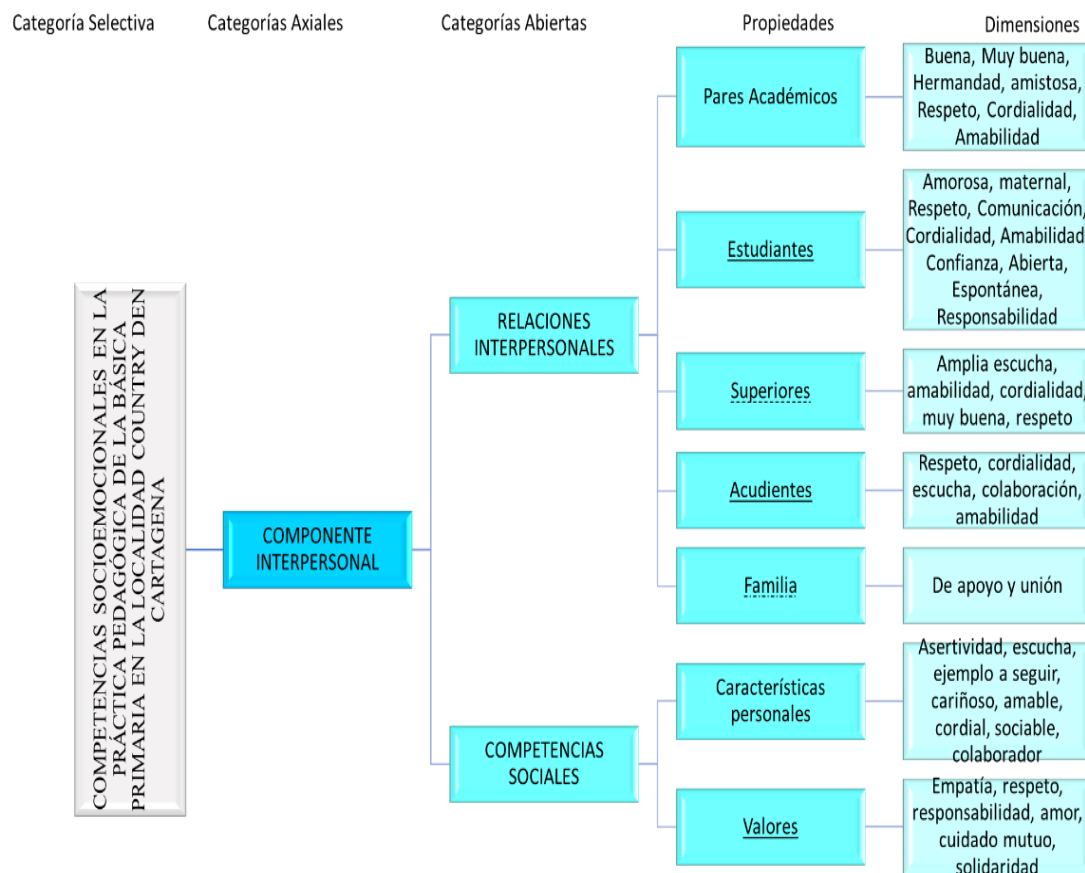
Categoría Selectiva

Categorías Axiales

Categorías Abiertas

Propiedades

Dimensiones

COMPETENCIAS SOCIOEMOCIONALES EN LA PRÁCTICA PEDAGÓGICA DE LA BÁSICA PRIMARIA EN LA LOCALIDAD COUNTRY DEN CARTAGENA

COMPONENTE INTERPERSONAL

RELACIONES INTERPERSONALES

Pares Académicos

Buena, Muy buena, Hermandad, amistosa, Respeto, Cordialidad, Amabilidad

Estudiantes

Amorosa, maternal, Respeto, Comunicación, Cordialidad, Amabilidad Confianza, Abierta, Espontánea, Responsabilidad

Superiores

Amplia escucha, amabilidad, cordialidad, muy buena, respeto

Acudientes

Respeto, cordialidad, escucha, colaboración, amabilidad

Familia

De apoyo y unión

COMPETENCIAS SOCIALES

Características personales

Asertividad, escucha, ejemplo a seguir, cariñoso, amable, cordial, sociable, colaborador

Valores

Empatía, respeto, responsabilidad, amor, cuidado mutuo, solidaridad